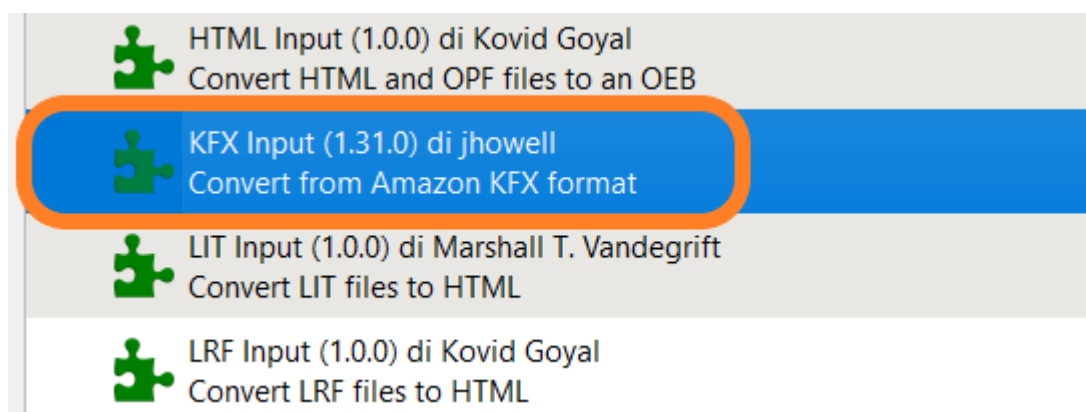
HTML Input (1.0.0) di Kovid Goyal
Convert HTML and OPF files to an OEB

KFX Input (1.31.0) di jhowell
Convert from Amazon KFX format

LIT Input (1.0.0) di Marshall T. Vandegrift
Convert LIT files to HTML

LRF Input (1.0.0) di Kovid Goyal
Convert LRF files to HTML